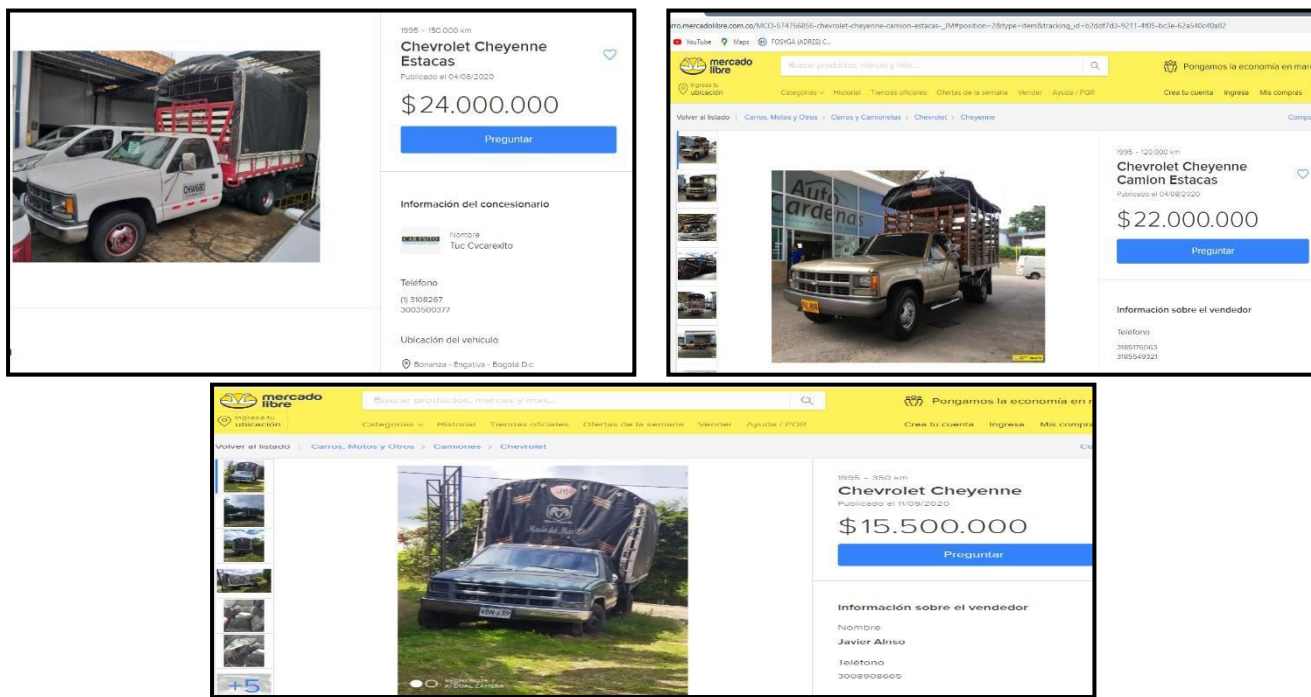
1995 - 150.000 km
Chevrolet Cheyenne Estacas
Publicado el 04/06/2020
$24.000.000
Preguntar

Información del concesionario
Nombre
Tuc Cvcarexito

Teléfono
(1) 3108267
3003500377

Ubicación del vehículo
Bonanza - Engativa - Bogotá D.c

rro.mercadolibre.com.co/MCO-574766856-chevrolet-cheyenne-camion-estacas-_JM#position=2&type=item&tracking_id=b2ddf7d3-9211-4f05-bc3e-62a540c40a82
YouTube Maps FOSYGA (ADRES) C...
mercado libre
Buscar productos, marcas y más...
Pongamos la economía en mar
Ingresa tu ubicación
Categorías Historial Tiendas oficiales Ofertas de la semana Vender Ayuda / PQR
Crea tu cuenta Ingresa Mis compras
Volver al listado | Carros, Motos y Otros > Carros y Camionetas > Chevrolet > Cheyenne
Compa
1995 - 120.000 km
Chevrolet Cheyenne Camion Estacas
Publicado el 04/08/2020
$22.000.000
Preguntar
Información sobre el vendedor
Teléfono
3185176063
3185549321

mercado libre
Buscar productos, marcas y más...
Pongamos la economía en
Ingresa tu ubicación
Categorías Historial Tiendas oficiales Ofertas de la semana Vender Ayuda / PQR
Crea tu cuenta Ingresa Mis compra
Volver al listado | Carros, Motos y Otros > Camiones > Chevrolet
Co
1995 - 350 km
Chevrolet Cheyenne
Publicado el 11/09/2020
$15.500.000
Preguntar
Información sobre el vendedor
Nombre
Javier Alnso
Teléfono
3008908605
+5